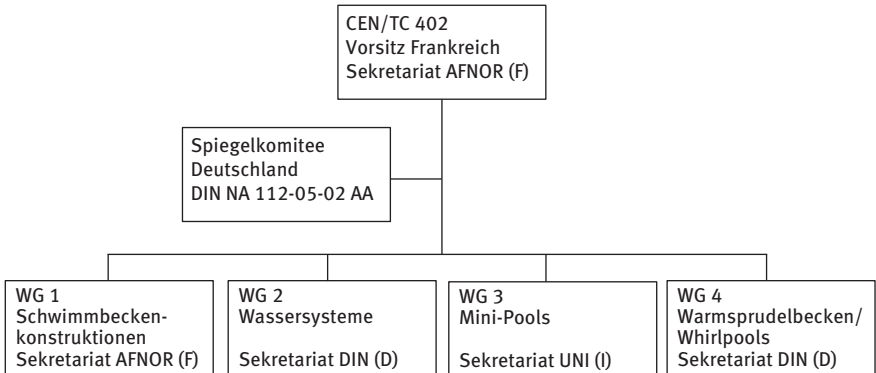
CEN/TC 402
Vorsitz Frankreich
Sekretariat AFNOR (F)

Spiegelkomitee
Deutschland
DIN NA 112-05-02 AA

WG 1
Schwimmbeckenkonstruktionen
Sekretariat AFNOR (F)

WG 2
Wassersysteme
Sekretariat DIN (D)

WG 3
Mini-Pools
Sekretariat UNI (I)

WG 4
Warmsprudelbecken/
Whirlpools
Sekretariat DIN (D)